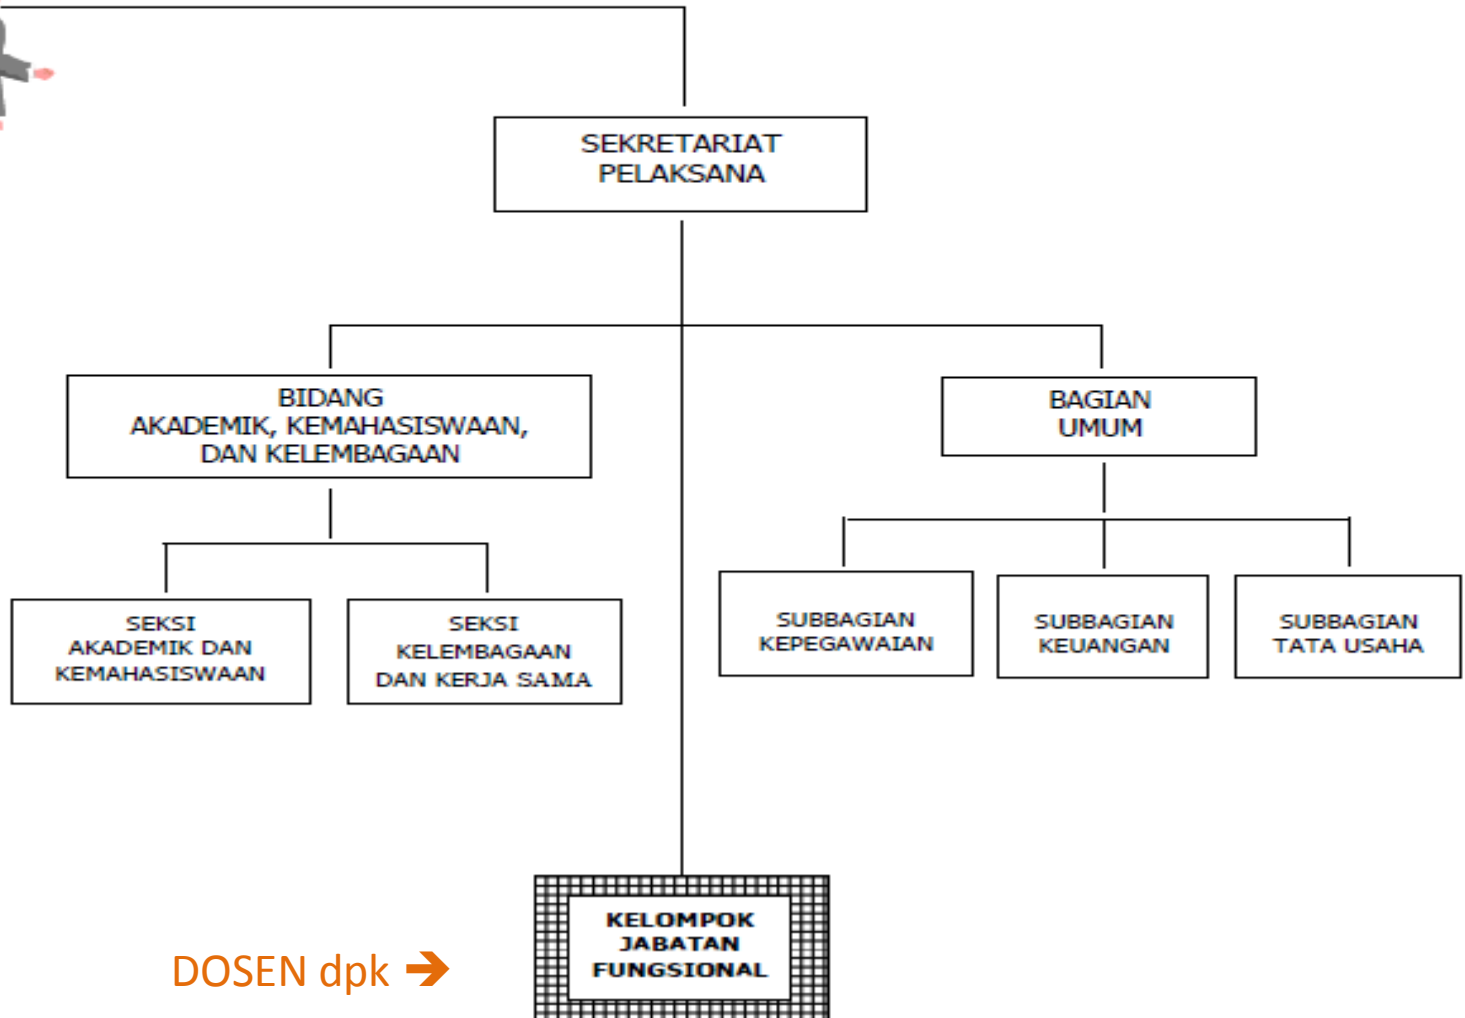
SEKRETARIAT PELAKSANA

BIDANG AKADEMIK, KEMAHASISWAAN, DAN KELEMBAGAAN

BAGIAN UMUM

SEKSI AKADEMIK DAN KEMAHASISWAAN

SEKSI KELEMBAGAAN DAN KERJA SAMA

SUBBAGIAN KEPEGAWAIAN

SUBBAGIAN KEUANGAN

SUBBAGIAN TATA USAHA

DOSEN dpk ➔

KELOMPOK JABATAN FUNGSIONAL